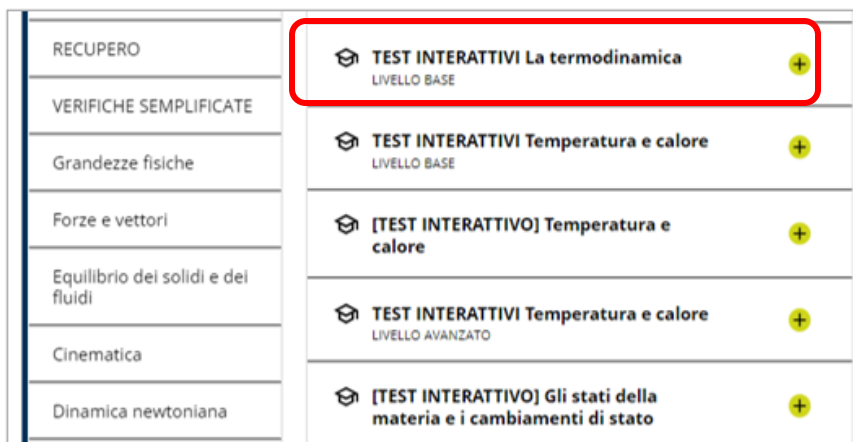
RECUPERO

VERIFICHE SEMPLIFICATE

Grandezze fisiche

Forze e vettori

Equilibrio dei solidi e dei fluidi

Cinematica

Dinamica newtoniana

TEST INTERATTIVI La termodinamica
LIVELLO BASE

TEST INTERATTIVI Temperatura e calore
LIVELLO BASE

[TEST INTERATTIVO] Temperatura e calore

TEST INTERATTIVI Temperatura e calore
LIVELLO AVANZATO

[TEST INTERATTIVO] Gli stati della materia e i cambiamenti di stato